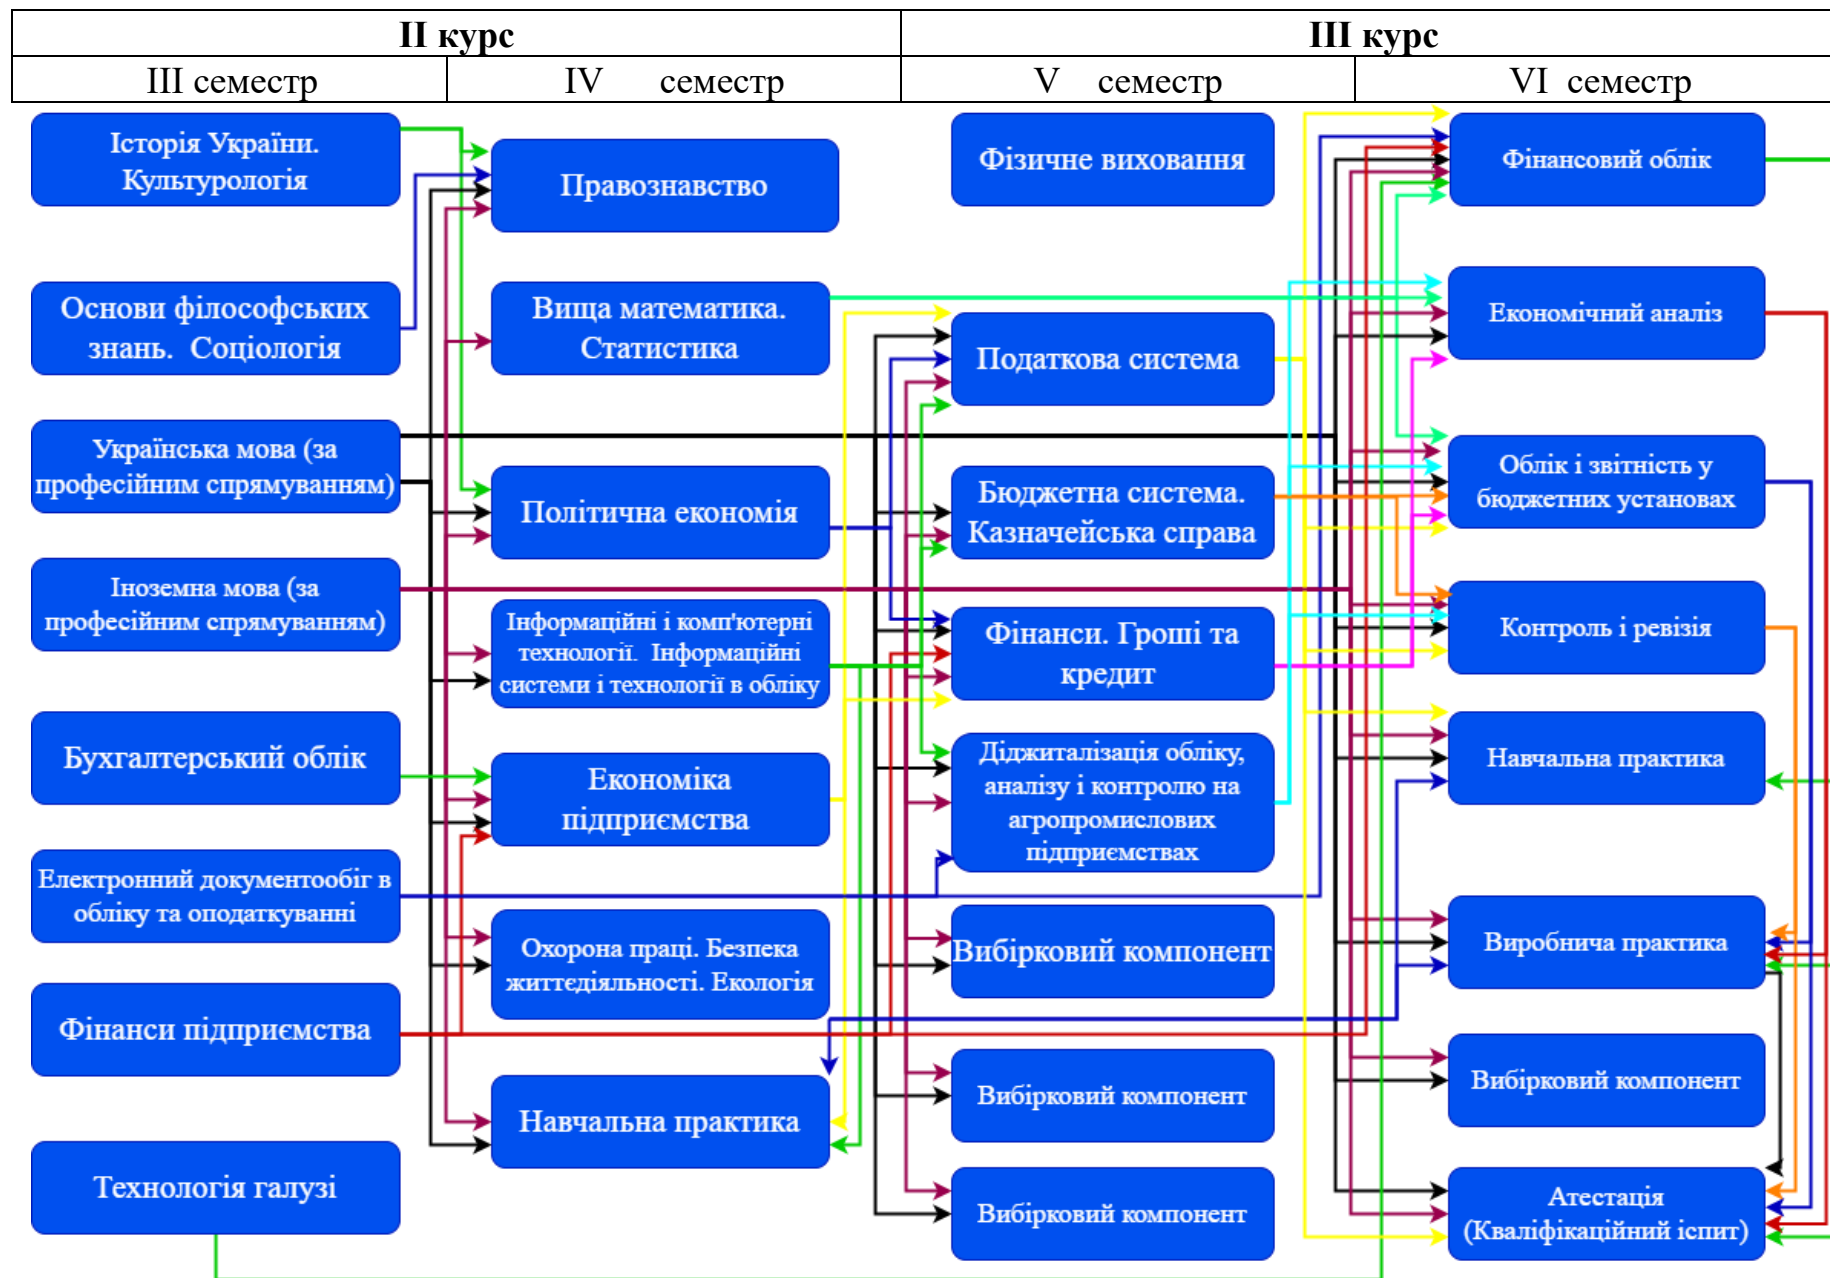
| II курс | | III курс | |
|---|---|---|---|
| III семестр | IV семестр | V семестр | VI семестр |

Історія України. Культурологія

Основи філософських знань. Соціологія

Українська мова (за професійним спрямуванням)

Іноземна мова (за професійним спрямуванням)

Бухгалтерський облік

Електронний документообіг в обліку та оподаткуванні

Фінанси підприємства

Технологія галузі

Правознавство

Вища математика. Статистика

Політична економія

Інформаційні і комп'ютерні технології. Інформаційні системи і технології в обліку

Економіка підприємства

Охорона праці. Безпека життєдіяльності. Екологія

Навчальна практика

Фізичне виховання

Податкова система

Бюджетна система. Казначейська справа

Фінанси. Гроші та кредит

Діджиталізація обліку, аналізу і контролю на агропромислових підприємствах

Вибірковий компонент

Вибірковий компонент

Вибірковий компонент

Фінансовий облік

Економічний аналіз

Облік і звітність у бюджетних установах

Контроль і ревізія

Навчальна практика

Виробнича практика

Вибірковий компонент

Атестація (Кваліфікаційний іспит)